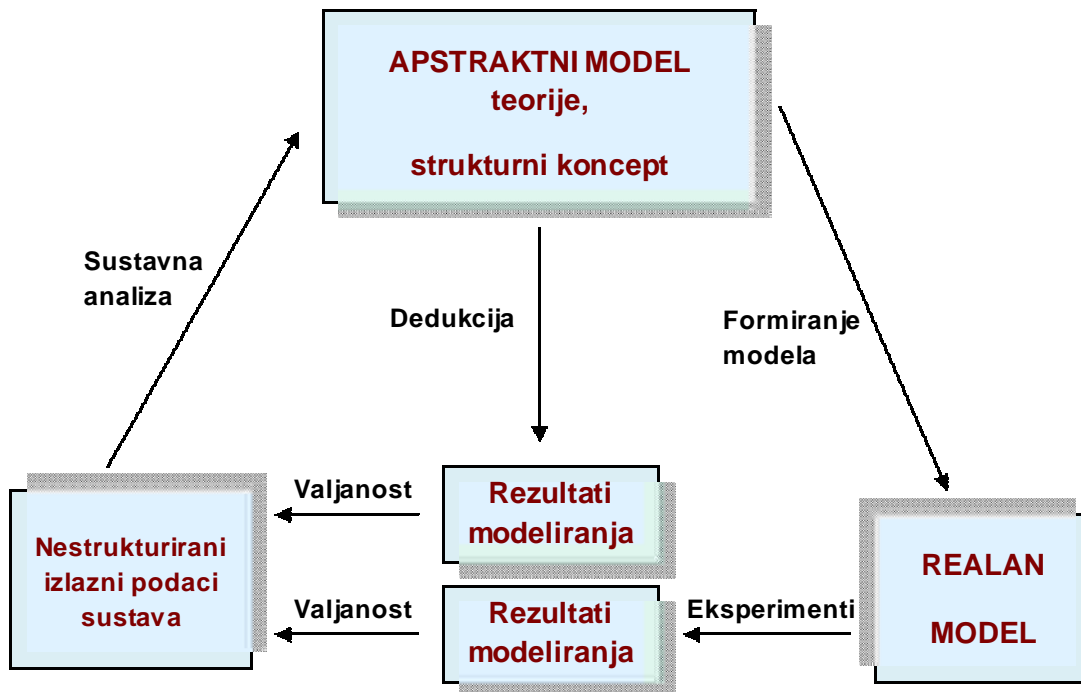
APSTRAKTNI MODEL
teorije,
strukturni koncept

Sustavna analiza

Dedukcija

Formiranje modela

Nestrukturirani izlazni podaci sustava

Valjanost

Rezultati modeliranja

Valjanost

Rezultati modeliranja

Eksperimenti

REALAN MODEL